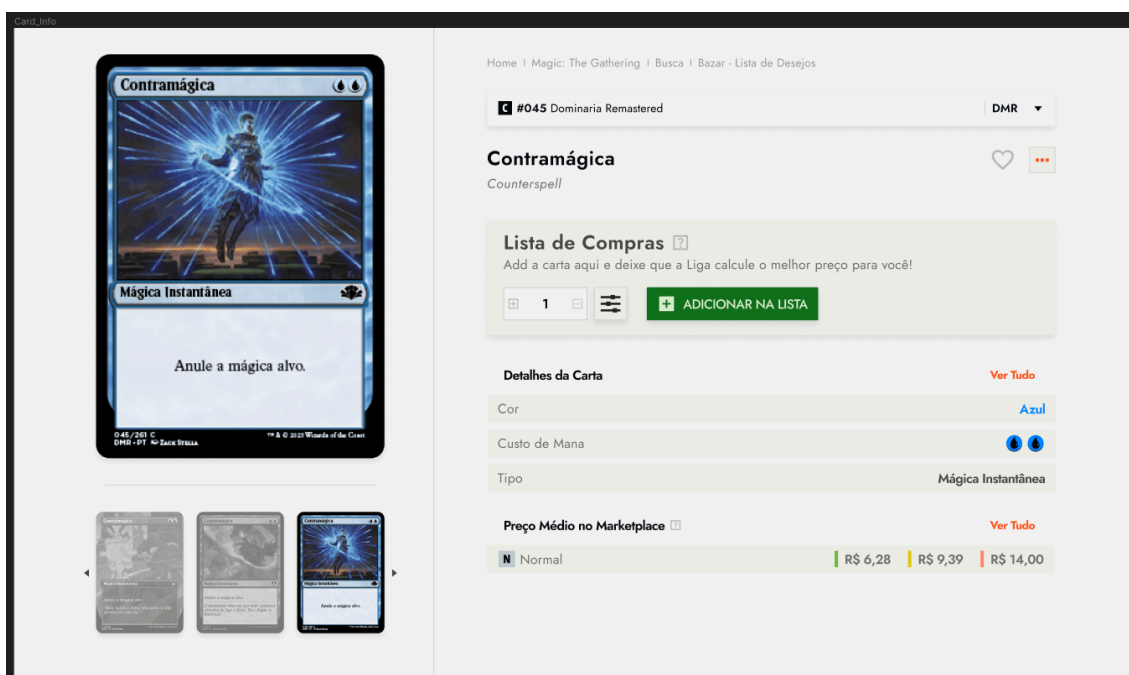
Card_Info

Contramágica

Mágica Instantânea

Anule a mágica alvo.

045/261 C
DMR • PT Zack Stella
™ & © 2023 Wizards of the Coast

Contramágica
Mágica Instantânea
Anule a mágica alvo.
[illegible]

Contramágica
Mágica Instantânea
Anule a mágica alvo.
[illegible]

Contramágica
Mágica Instantânea
Anule a mágica alvo.

Home | Magic: The Gathering | Busca | Bazar - Lista de Desejos

C #045 Dominaria Remastered
DMR

Contramágica
Counterspell

Lista de Compras ?
Add a carta aqui e deixe que a Liga calcule o melhor preço para você!

1

ADICIONAR NA LISTA

Detalhes da Carta
Ver Tudo

| | |
|---|---|
| Cor | Azul |
| Custo de Mana | |
| Tipo | Mágica Instantânea |

Preço Médio no Marketplace ?
Ver Tudo

N Normal | R$ 6,28 | R$ 9,39 | R$ 14,00